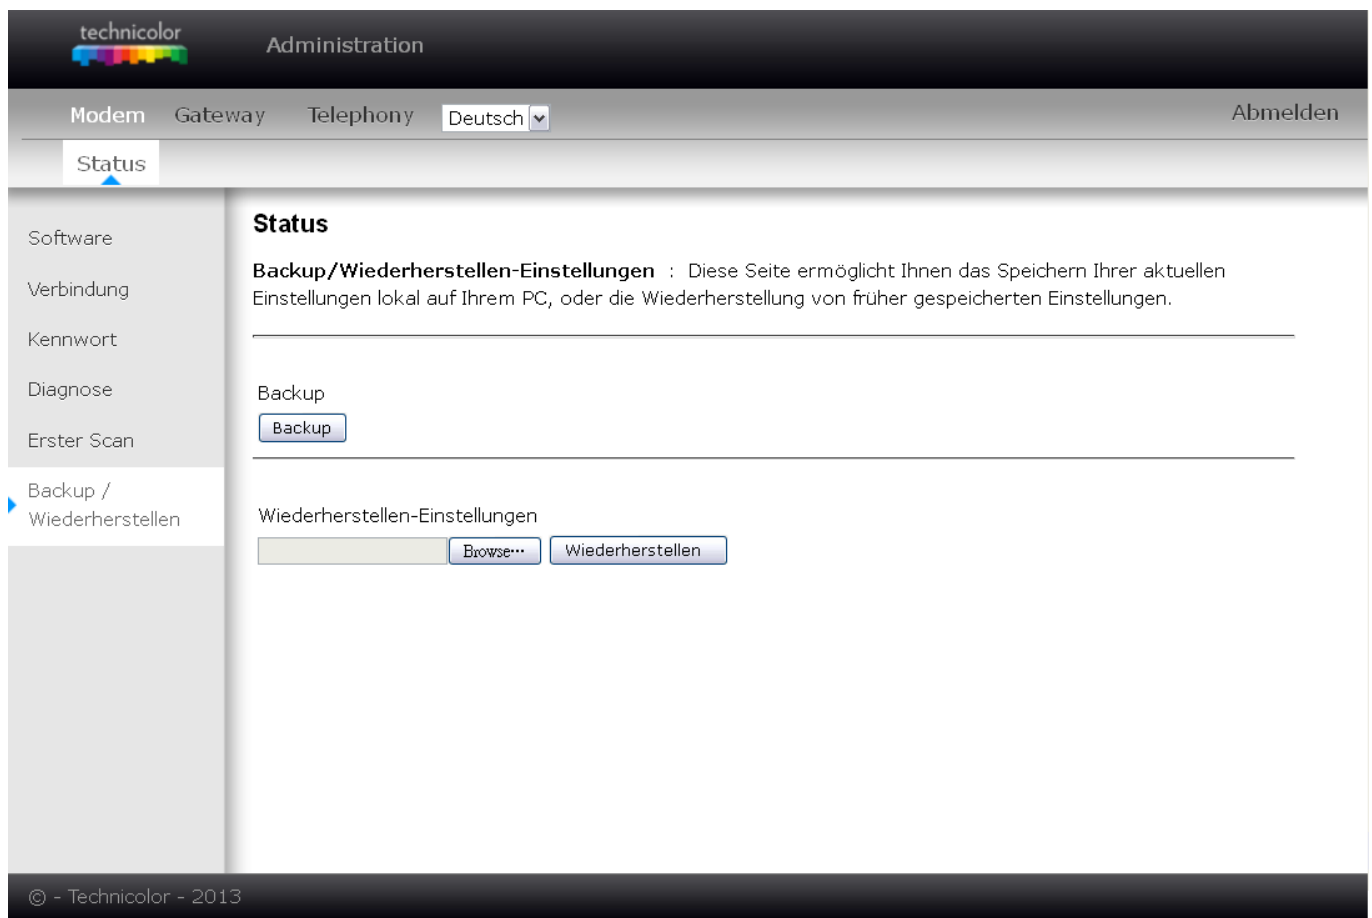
technicolor

Administration

Modem Gateway Telephony Deutsch

Abmelden

Status

Software

Verbindung

Kennwort

Diagnose

Erster Scan

Backup / Wiederherstellen

Status

**Backup/Wiederherstellen-Einstellungen** : Diese Seite ermöglicht Ihnen das Speichern Ihrer aktuellen Einstellungen lokal auf Ihrem PC, oder die Wiederherstellung von früher gespeicherten Einstellungen.

Backup

Backup

Wiederherstellen-Einstellungen

Browse... Wiederherstellen

© - Technicolor - 2013